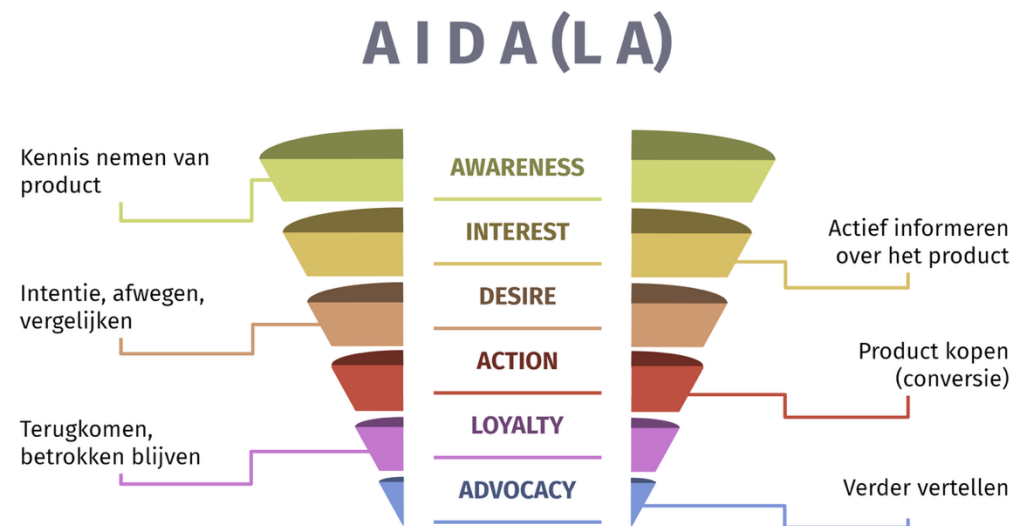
AIDA(LA)

Kennis nemen van product

AWARENESS

INTEREST

Actief informeren over het product

Intentie, afwegen, vergelijken

DESIRE

ACTION

Product kopen (conversie)

Terugkomen, betrokken blijven

LOYALTY

ADVOCACY

Verder vertellen